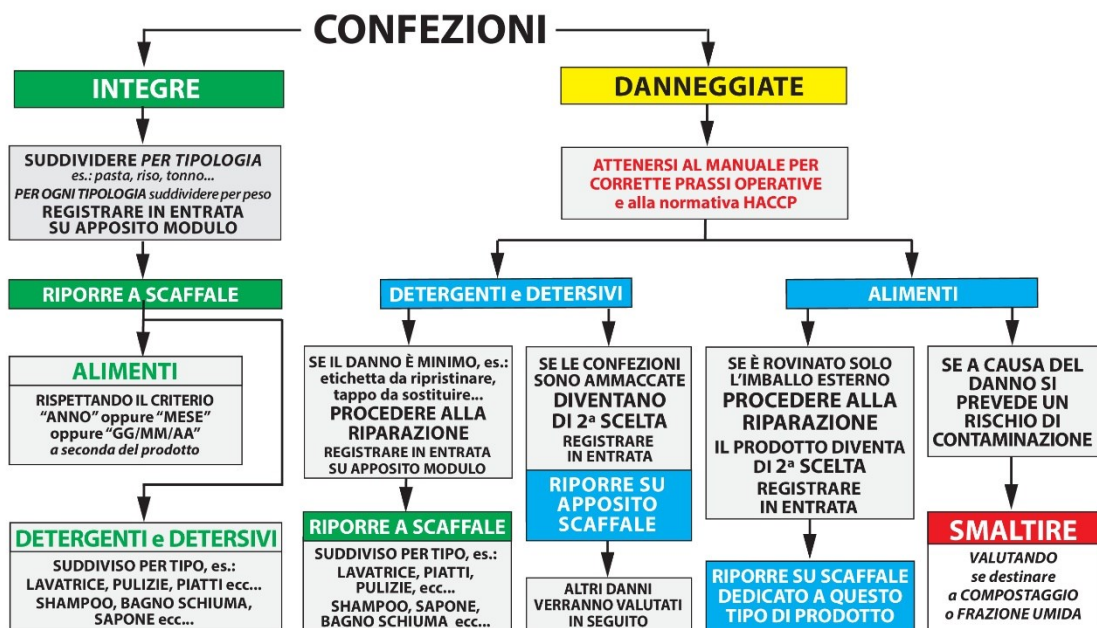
CONFEZIONI

INTEGRE

SUDDIVIDERE *PER TIPOLOGIA*
*es.: pasta, riso, tonno...*
*PER OGNI TIPOLOGIA suddividere per peso*
REGISTRARE IN ENTRATA SU APPOSITO MODULO

RIPORRE A SCAFFALE

ALIMENTI

RISPETTANDO IL CRITERIO "ANNO" oppure "MESE" oppure "GG/MM/AA"
*a seconda del prodotto*

DETERGENTI e DETERSIVI

SUDDIVISO PER TIPO, es.: LAVATRICE, PULIZIE, PIATTI ecc... SHAMPOO, BAGNO SCHIUMA, SAPONE ecc...

DANNEGGIATE

ATTENERSI AL MANUALE PER CORRETTE PRASSI OPERATIVE e alla normativa HACCP

DETERGENTI e DETERSIVI

SE IL DANNO È MINIMO, es.: etichetta da ripristinare, tappo da sostituire...
PROCEDERE ALLA RIPARAZIONE
REGISTRARE IN ENTRATA SU APPOSITO MODULO

RIPORRE A SCAFFALE

SUDDIVISO PER TIPO, es.: LAVATRICE, PIATTI, PULIZIE, ecc... SHAMPOO, SAPONE, BAGNO SCHIUMA ecc...

SE LE CONFEZIONI SONO AMMACCATE
DIVENTANO DI 2ª SCELTA
REGISTRARE IN ENTRATA

RIPORRE SU APPOSITO SCAFFALE

ALTRI DANNI VERRANNO VALUTATI IN SEGUITO

ALIMENTI

SE È ROVINATO SOLO L'IMBALLO ESTERNO
PROCEDERE ALLA RIPARAZIONE
IL PRODOTTO DIVENTA DI 2ª SCELTA
REGISTRARE IN ENTRATA

RIPORRE SU SCAFFALE DEDICATO A QUESTO TIPO DI PRODOTTO

SE A CAUSA DEL DANNO SI PREVEDE UN RISCHIO DI CONTAMINAZIONE

SMALTIRE

*VALUTANDO se destinare a COMPOSTAGGIO o FRAZIONE UMIDA*